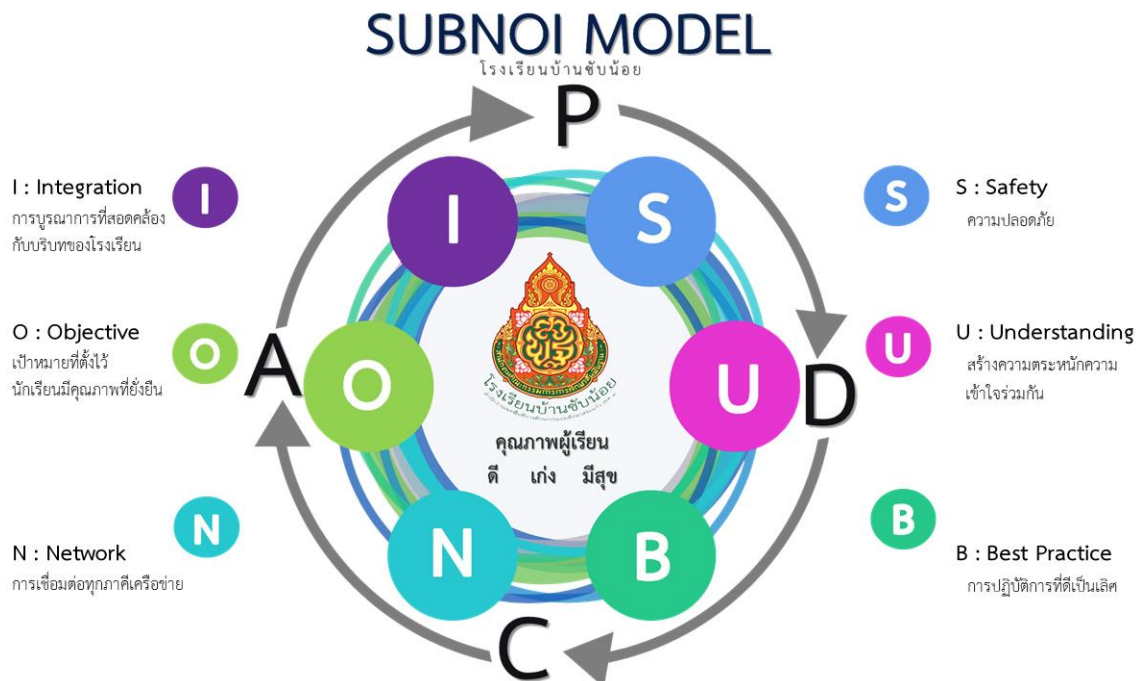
SUBNOI MODEL
โรงเรียนบ้านซับน้อย

P

I : Integration
การบูรณาการที่สอดคล้องกับบริบทของโรงเรียน

I

S

S

S : Safety
ความปลอดภัย

O : Objective
เป้าหมายที่ตั้งไว้ นักเรียนมีคุณภาพที่ยั่งยืน

O

A

O

โรงเรียนบ้านซับน้อย

คุณภาพผู้เรียน
ดี เก่ง มีสุข

U

D

U

U : Understanding
สร้างความตระหนักความเข้าใจร่วมกัน

N

N : Network
การเชื่อมต่อทุกภาคีเครือข่าย

N

B

B

B : Best Practice
การปฏิบัติการที่ดีเป็นเลิศ

C